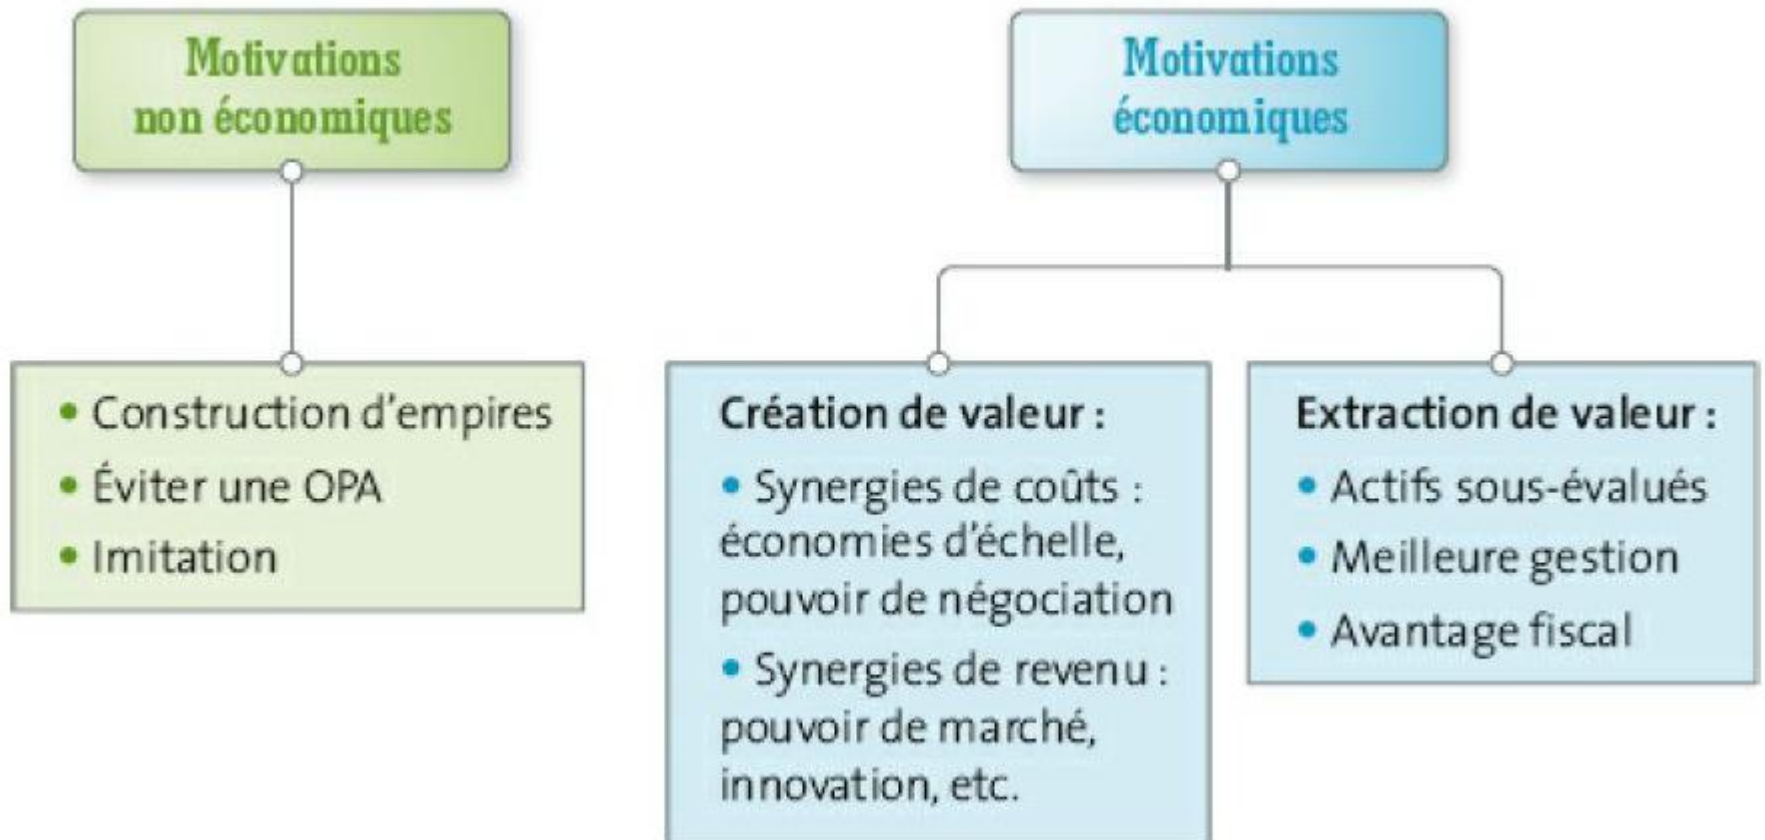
Motivations non économiques

• Construction d'empires
• Éviter une OPA
• Imitation

Motivations économiques

Création de valeur :

• Synergies de coûts : économies d'échelle, pouvoir de négociation
• Synergies de revenu : pouvoir de marché, innovation, etc.

Extraction de valeur :

• Actifs sous-évalués
• Meilleure gestion
• Avantage fiscal